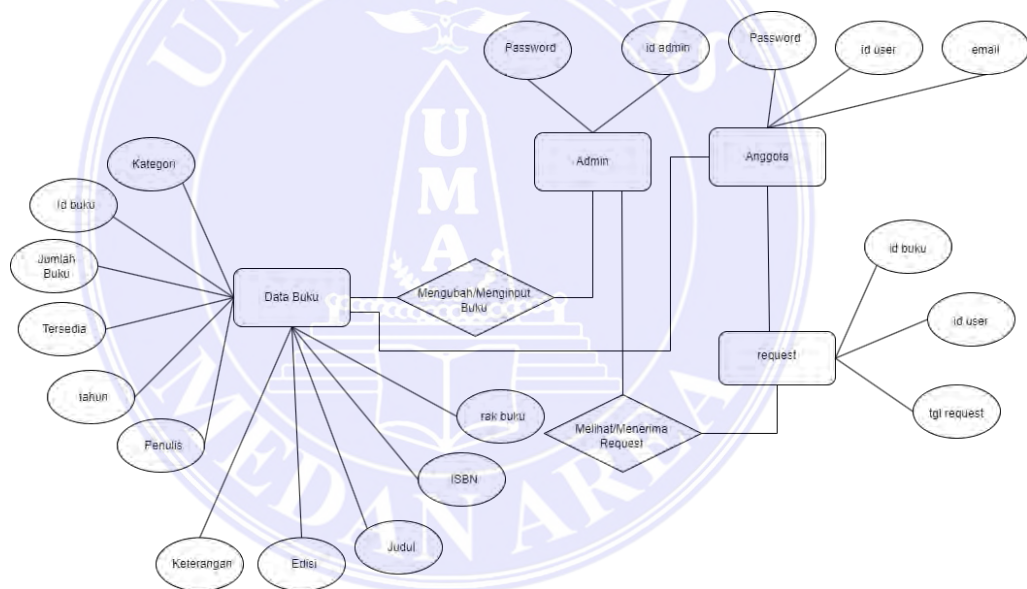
Password

id admin

Password

id user

email

Admin

Anggota

Kategori

id buku

Jumlah Buku

Tersedia

tahun

Penulis

Data Buku

Mengubah/Menginput Buku

id buku

id user

request

tgl request

rak buku

Melihat/Menerima Request

ISBN

Keterangan

Edisi

Judul

UMA

MEDAN AREA